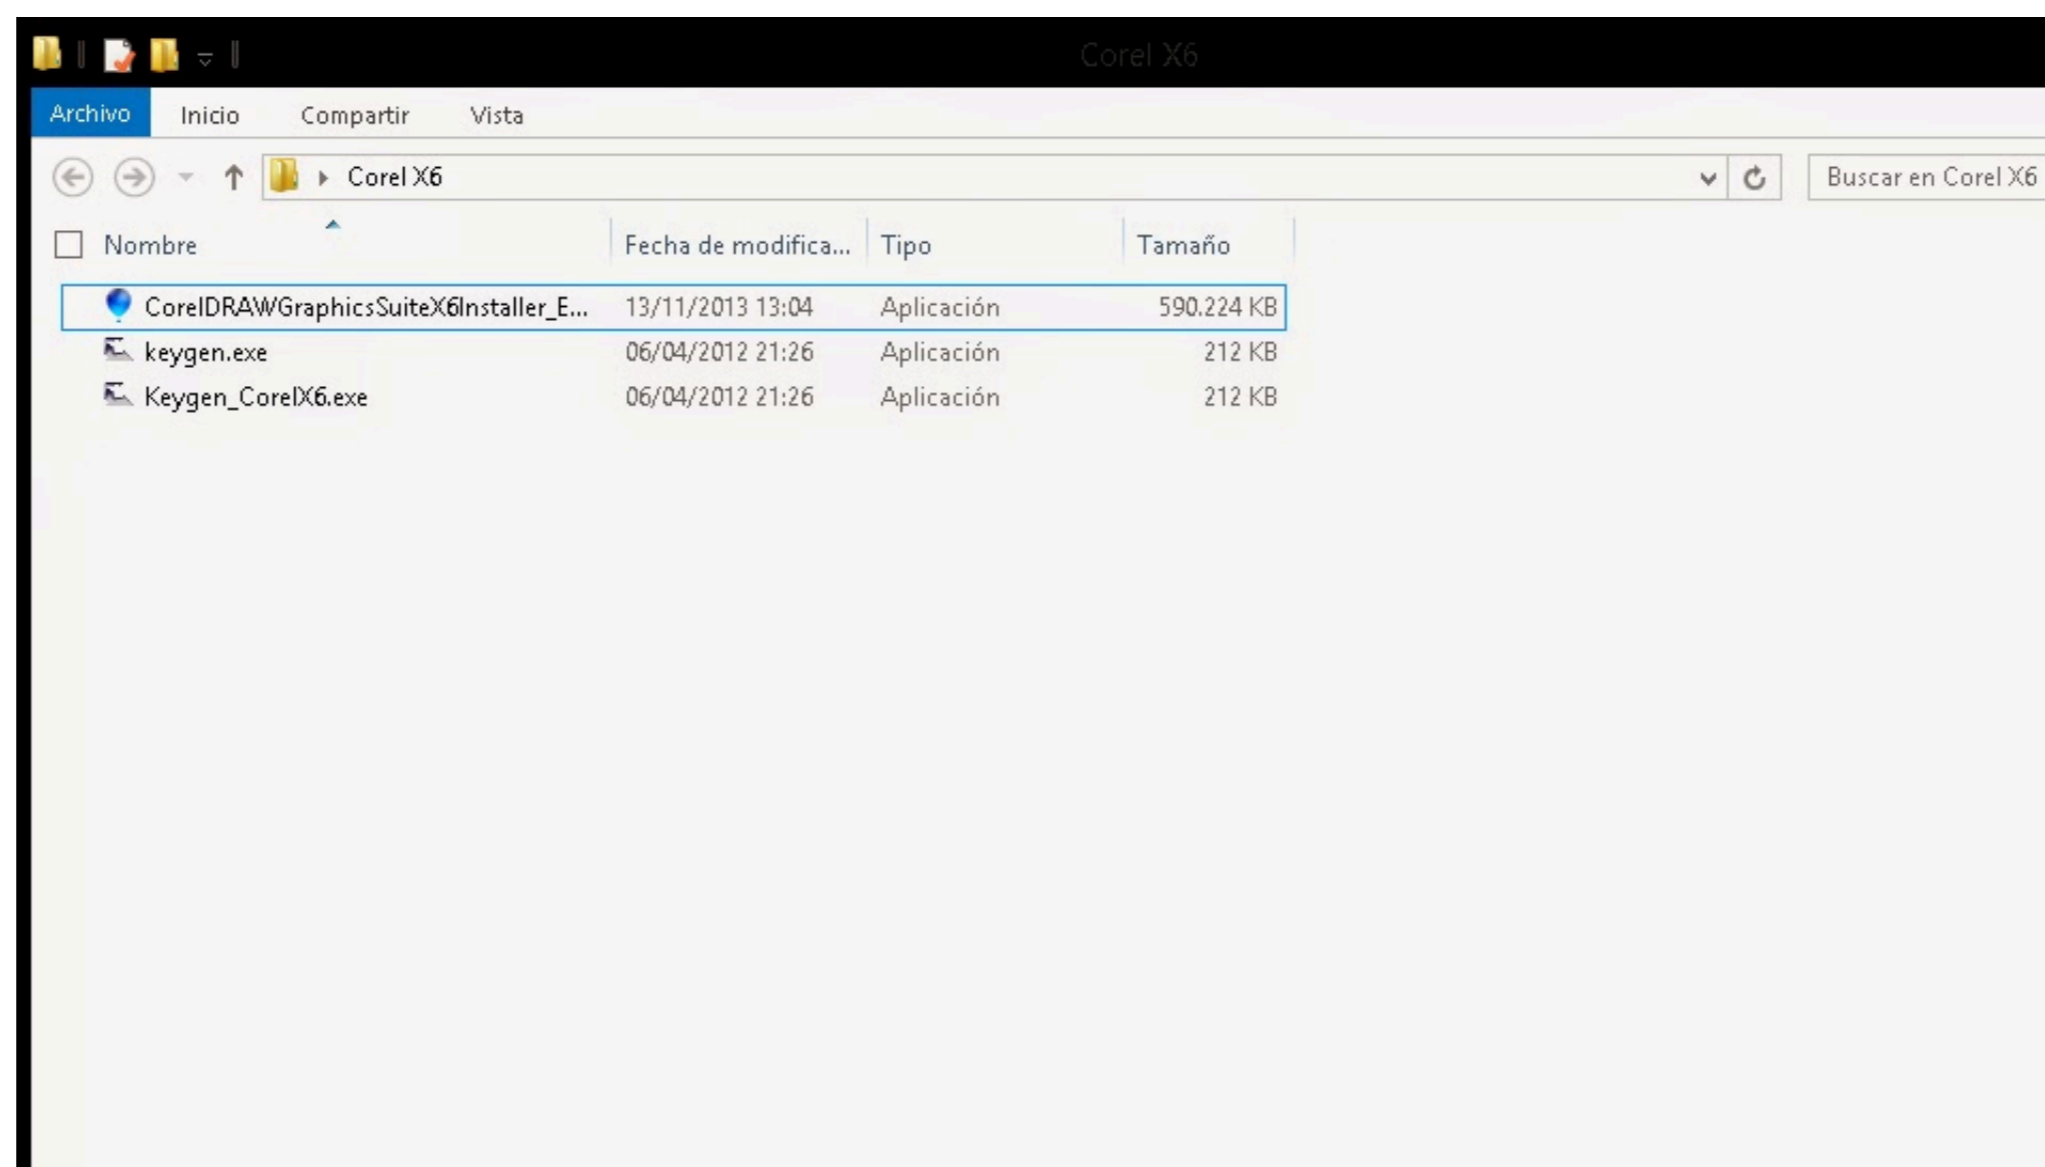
Corel X6

Archivo Inicio Compartir Vista

Corel X6

Buscar en Corel X6

| Nombre | Fecha de modifica... | Tipo | Tamaño |
|---|---|---|---|
| CorelDRAWGraphicsSuiteX6Installer_E... | 13/11/2013 13:04 | Aplicación | 590.224 KB |
| keygen.exe | 06/04/2012 21:26 | Aplicación | 212 KB |
| Keygen_CorelX6.exe | 06/04/2012 21:26 | Aplicación | 212 KB |